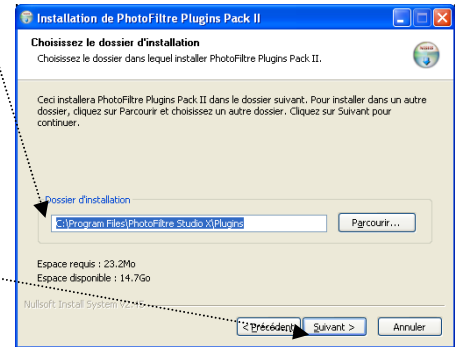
Installation de PhotoFiltre Plugins Pack II

Choisissez le dossier d'installation

Choisissez le dossier dans lequel installer PhotoFiltre Plugins Pack II.

Ceci installera PhotoFiltre Plugins Pack II dans le dossier suivant. Pour installer dans un autre dossier, cliquez sur Parcourir et choisissez un autre dossier. Cliquez sur Suivant pour continuer.

Dossier d'installation

C:\Program Files\PhotoFiltre Studio X\Plugins

Parcourir...

Espace requis : 23.2Mo

Espace disponible : 14.7Go

Nullsoft Install System v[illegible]

< Précédent

Suivant >

Annuler